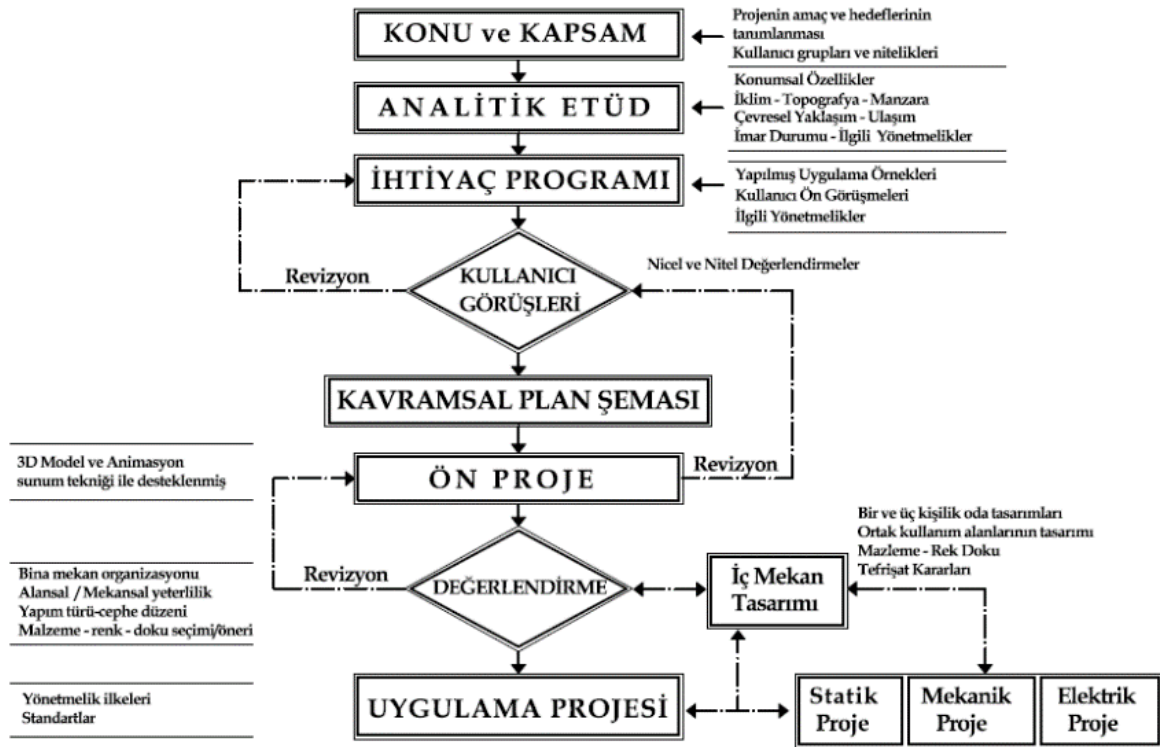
KONU ve KAPSAM

Projenin amaç ve hedeflerinin tanımlanması
Kullanıcı grupları ve nitelikleri

ANALİTİK ETÜD

Konumsal Özellikler
İklim - Topografya - Manzara
Çevresel Yaklaşım - Ulaşım
İmar Durumu - İlgili Yönetmelikler

İHTİYAÇ PROGRAMI

Yapılmış Uygulama Örnekleri
Kullanıcı Ön Görüşmeleri
İlgili Yönetmelikler

Revizyon

KULLANICI GÖRÜŞLERİ

Nicel ve Nitel Değerlendirmeler

KAVRAMSAL PLAN ŞEMASI

3D Model ve Animasyon sunum tekniği ile desteklenmiş

ÖN PROJE

Revizyon

Bir ve üç kişilik oda tasarımları
Ortak kullanım alanlarının tasarımı
Mazleme - Rek Doku
Tefrişat Kararları

Bina mekan organizasyonu
Alansal / Mekansal yeterlilik
Yapım türü-cephe düzeni
Malzeme - renk - doku seçimi/öneri

Revizyon

DEĞERLENDİRME

İç Mekan Tasarımı

Yönetmelik ilkeleri
Standartlar

UYGULAMA PROJESİ

Statik Proje

Mekanik Proje

Elektrik Proje